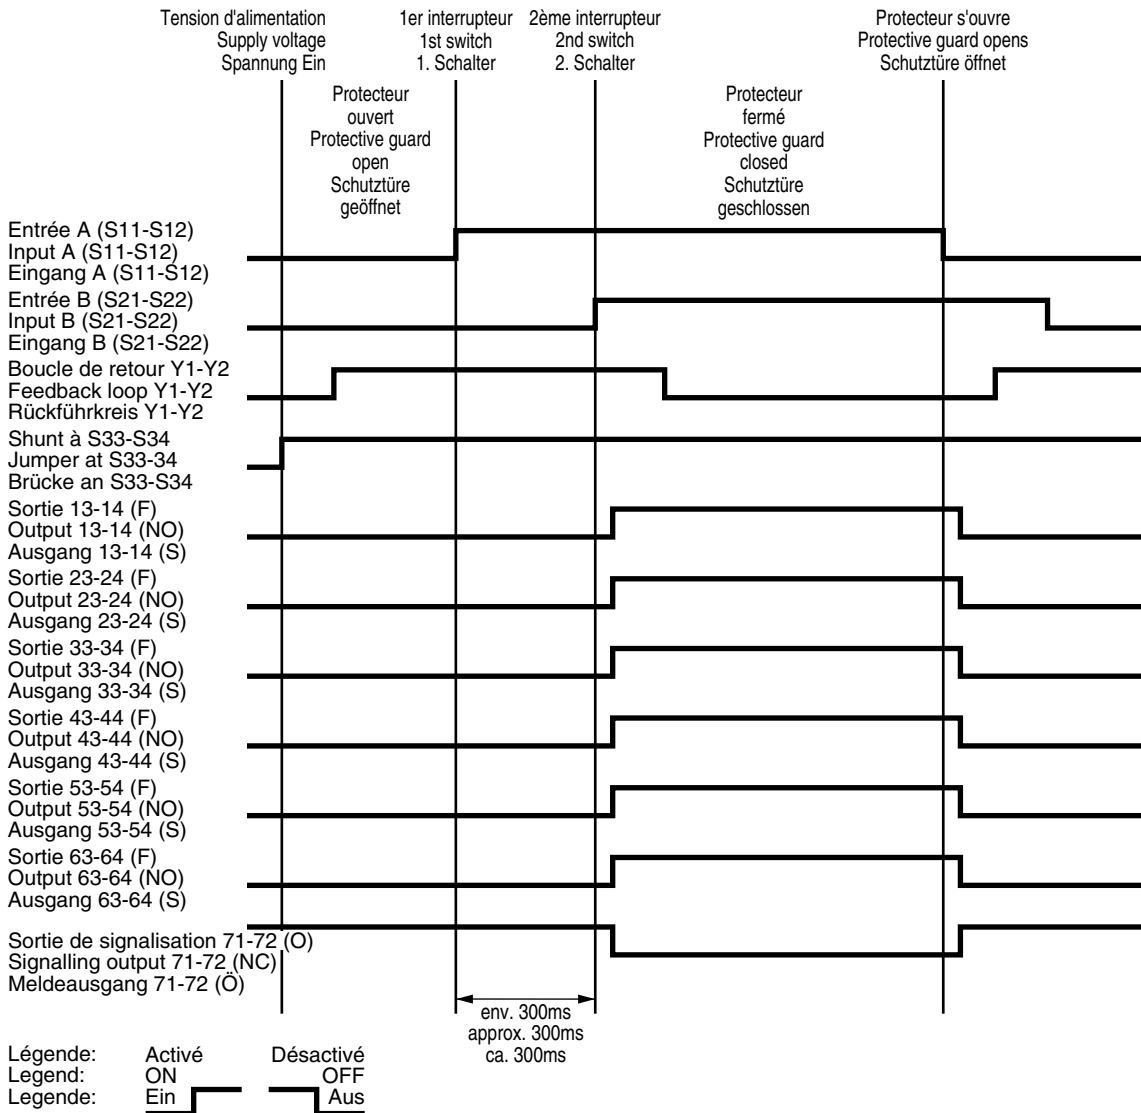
Tension d'alimentation
Supply voltage
Spannung Ein

1er interrupteur
1st switch
1. Schalter

2ème interrupteur
2nd switch
2. Schalter

Protecteur s'ouvre
Protective guard opens
Schutztüre öffnet

Protecteur
ouvert
Protective guard
open
Schutztüre
geöffnet

Protecteur
fermé
Protective guard
closed
Schutztüre
geschlossen

Entrée A (S11-S12)
Input A (S11-S12)
Eingang A (S11-S12)

Entrée B (S21-S22)
Input B (S21-S22)
Eingang B (S21-S22)

Boucle de retour Y1-Y2
Feedback loop Y1-Y2
Rückführkreis Y1-Y2

Shunt à S33-S34
Jumper at S33-34
Brücke an S33-S34

Sortie 13-14 (F)
Output 13-14 (NO)
Ausgang 13-14 (S)

Sortie 23-24 (F)
Output 23-24 (NO)
Ausgang 23-24 (S)

Sortie 33-34 (F)
Output 33-34 (NO)
Ausgang 33-34 (S)

Sortie 43-44 (F)
Output 43-44 (NO)
Ausgang 43-44 (S)

Sortie 53-54 (F)
Output 53-54 (NO)
Ausgang 53-54 (S)

Sortie 63-64 (F)
Output 63-64 (NO)
Ausgang 63-64 (S)

Sortie de signalisation 71-72 (O)
Signalling output 71-72 (NC)
Meldeausgang 71-72 (Ö)

env. 300ms
approx. 300ms
ca. 300ms

Légende: Activé Désactivé
Legend: ON OFF
Legende: Ein Aus